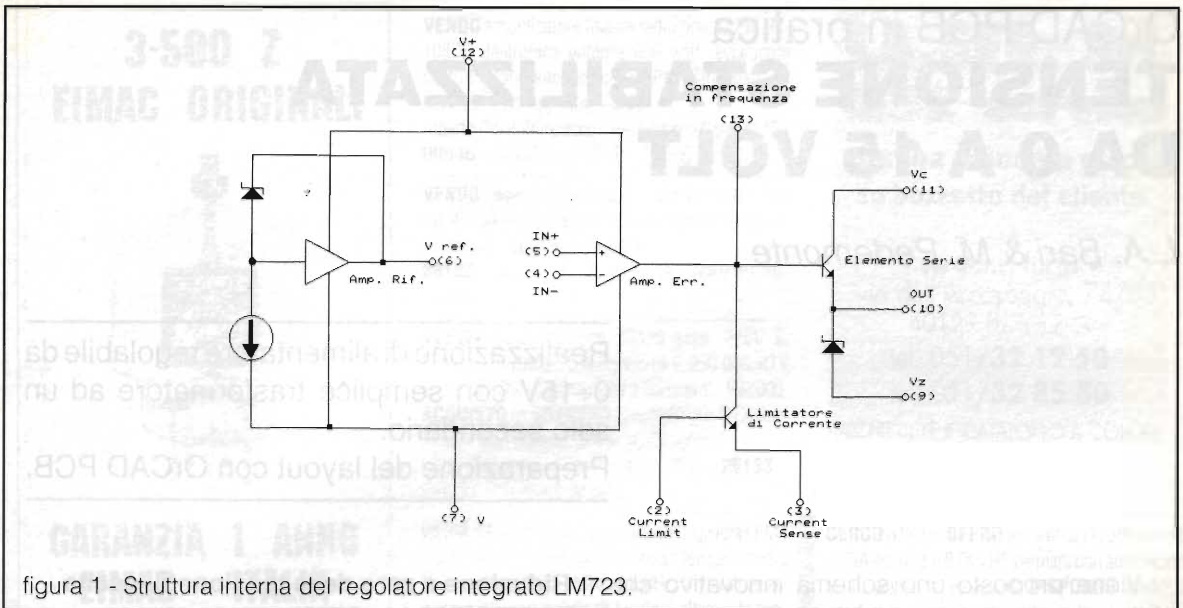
V+
(12)

Compensazione in frequenza
(13)

Vc
(11)

V ref.
(6)

Amp. Rif.

IN+
(5)
(4)
IN-

Amp. Err.

Elemento Serie

OUT
(10)

Vz
(9)

Limitatore di Corrente

(7) V

(2)
Current Limit

(3)
Current Sense

figura 1 - Struttura interna del regolatore integrato LM723.